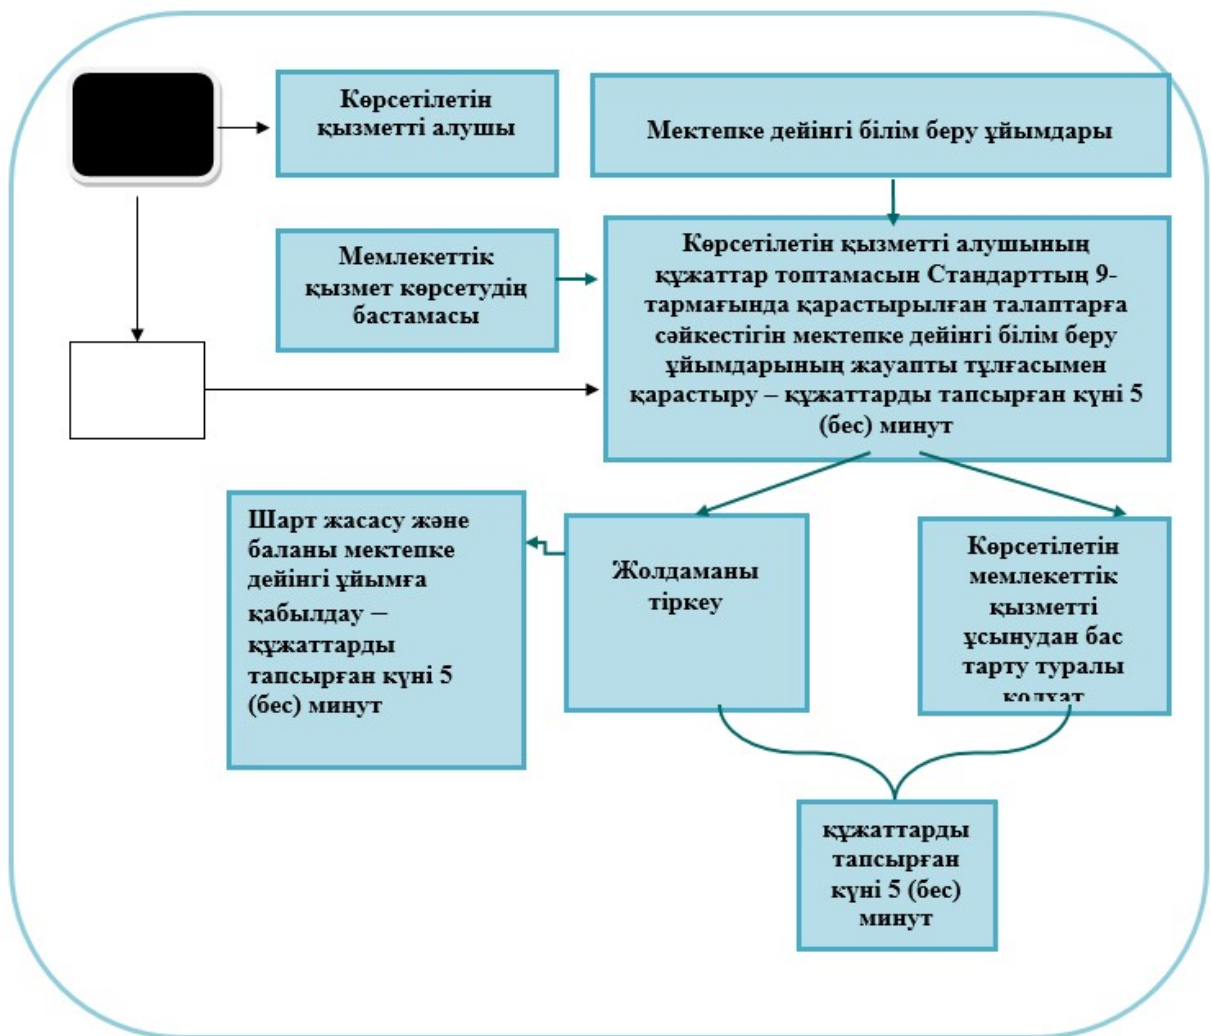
Көрсетілетін қызметті алушы

Мектепке дейінгі білім беру ұйымдары

Мемлекеттік қызмет көрсетудің бастамасы

Көрсетілетін қызметті алушының құжаттар топтамасын Стандарттың 9-тармағында қарастырылған талаптарға сәйкестігін мектепке дейінгі білім беру ұйымдарының жауапты тұлғасымен қарастыру – құжаттарды тапсырған күні 5 (бес) минут

Шарт жасасу және баланы мектепке дейінгі ұйымға қабылдау – құжаттарды тапсырған күні 5 (бес) минут

Жолдаманы тіркеу

Көрсетілетін мемлекеттік қызметті ұсынудан бас тарту туралы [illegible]

құжаттарды тапсырған күні 5 (бес) минут